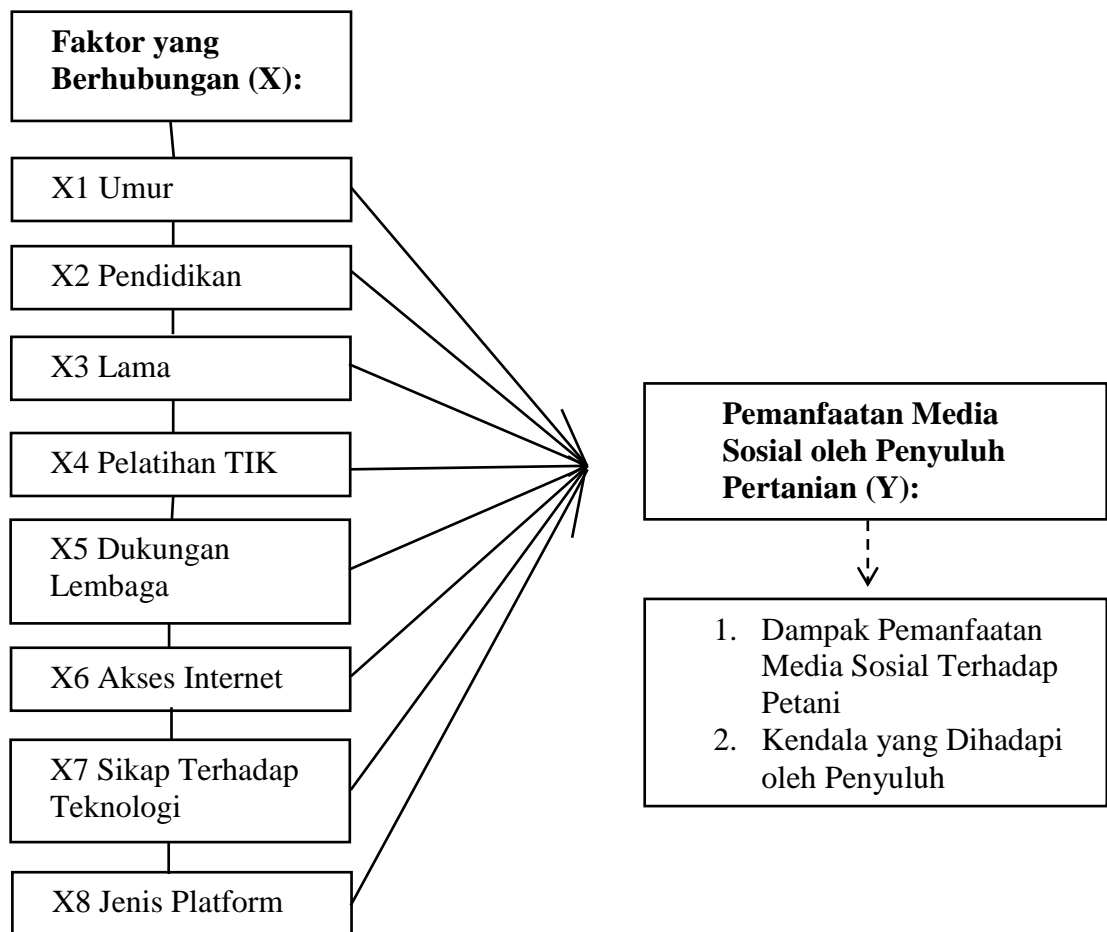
**Faktor yang Berhubungan (X):**

X1 Umur

X2 Pendidikan

X3 Lama

X4 Pelatihan TIK

X5 Dukungan Lembaga

X6 Akses Internet

X7 Sikap Terhadap Teknologi

X8 Jenis Platform

**Pemanfaatan Media Sosial oleh Penyuluh Pertanian (Y):**

1. Dampak Pemanfaatan Media Sosial Terhadap Petani
2. Kendala yang Dihadapi oleh Penyuluh